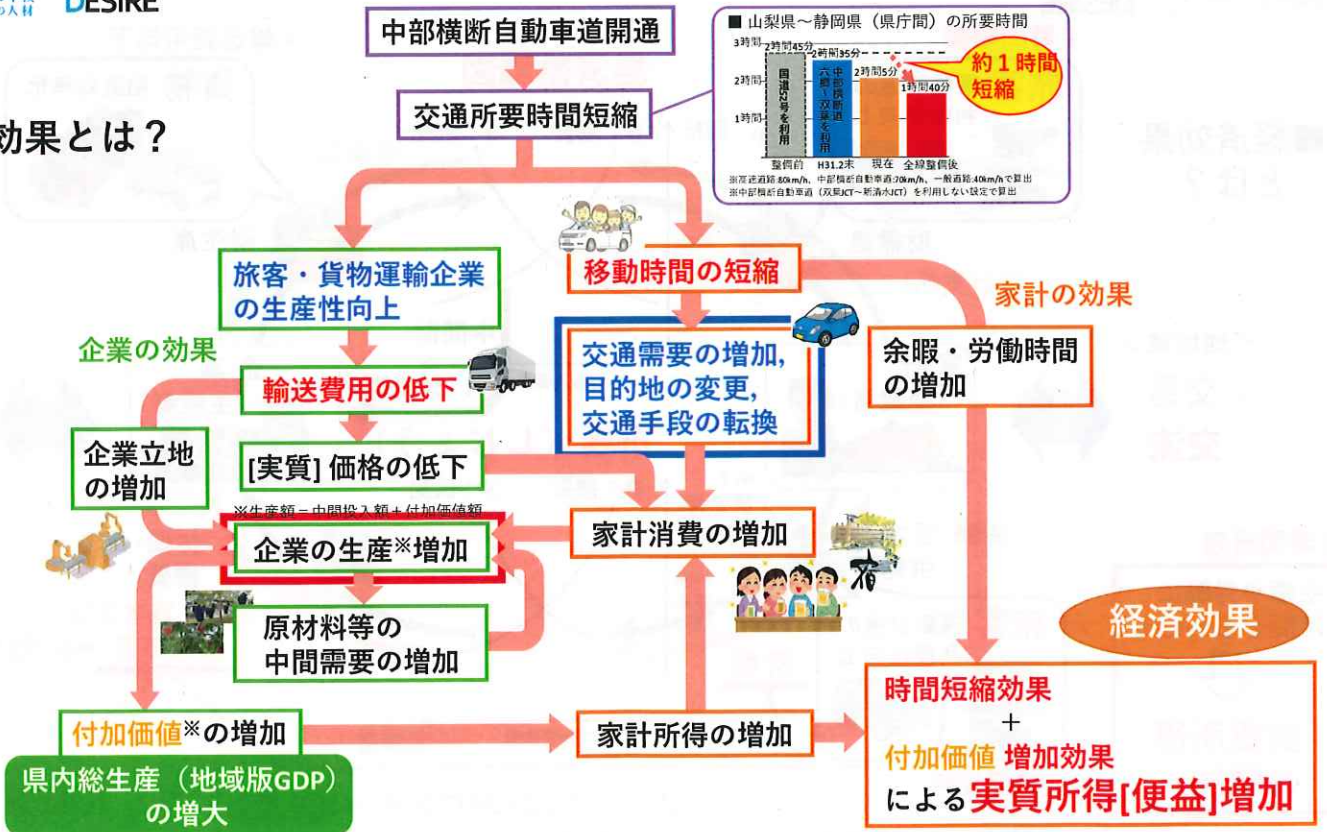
DESIRE

効果とは?

中部横断自動車道開通

■ 山梨県～静岡県（県庁間）の所要時間

3時間
2時間
1時間

2時間45分
2時間35分
2時間5分
1時間40分

国道52号を利用
中部横断道（六郷～双葉）を利用

整備前
H31.2末
現在
全線整備後

約1時間短縮

※高速道路:80km/h、中部横断自動車道:70km/h、一般道路:40km/hで算出
※中部横断自動車道（双葉JCT～新清水JCT）を利用しない設定で算出

交通所要時間短縮

旅客・貨物運輸企業の生産性向上

移動時間の短縮

家計の効果

企業の効果

交通需要の増加,
目的地の変更,
交通手段の転換

余暇・労働時間の増加

輸送費用の低下

企業立地の増加

[実質] 価格の低下

※生産額＝中間投入額＋付加価値額

企業の生産※増加

家計消費の増加

宿

原材料等の中間需要の増加

経済効果

付加価値※の増加

家計所得の増加

時間短縮効果
＋
付加価値 増加効果
による実質所得[便益]増加

県内総生産（地域版GDP）の増大